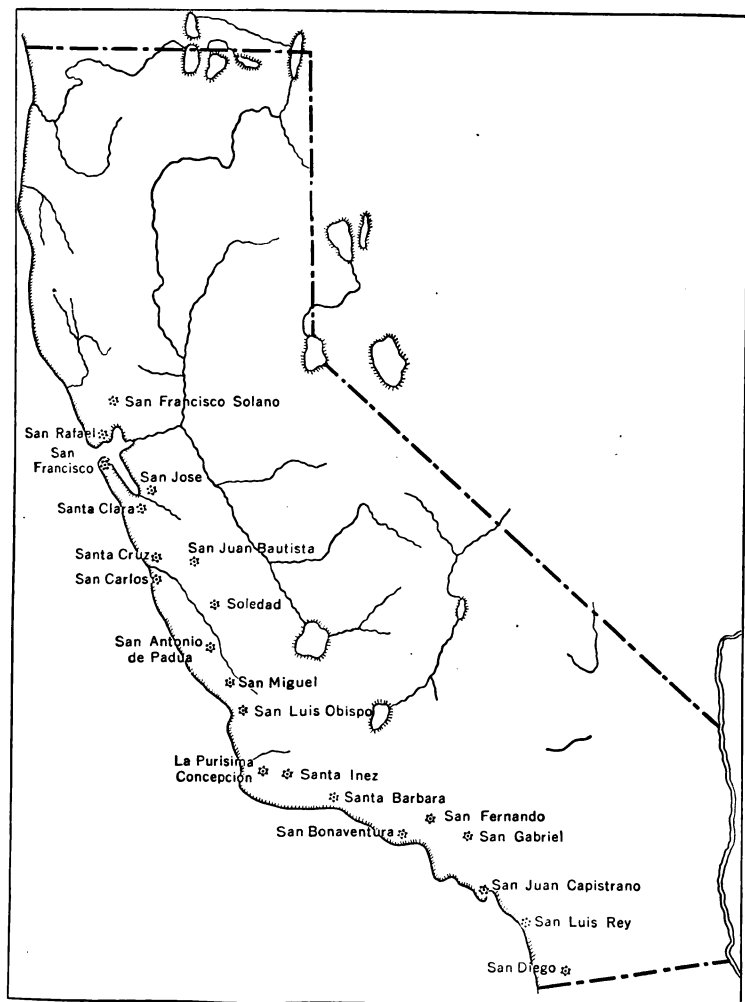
San Francisco Solano
San Rafael
San Francisco
San Jose
Santa Clara
Santa Cruz
San Juan Bautista
San Carlos
Soledad
San Antonio de Padua
San Miguel
San Luis Obispo
La Purisima Concepcion
Santa Inez
Santa Barbara
San Fernando
San Bonaventura
San Gabriel
San Juan Capistrano
San Luis Rey
San Diego